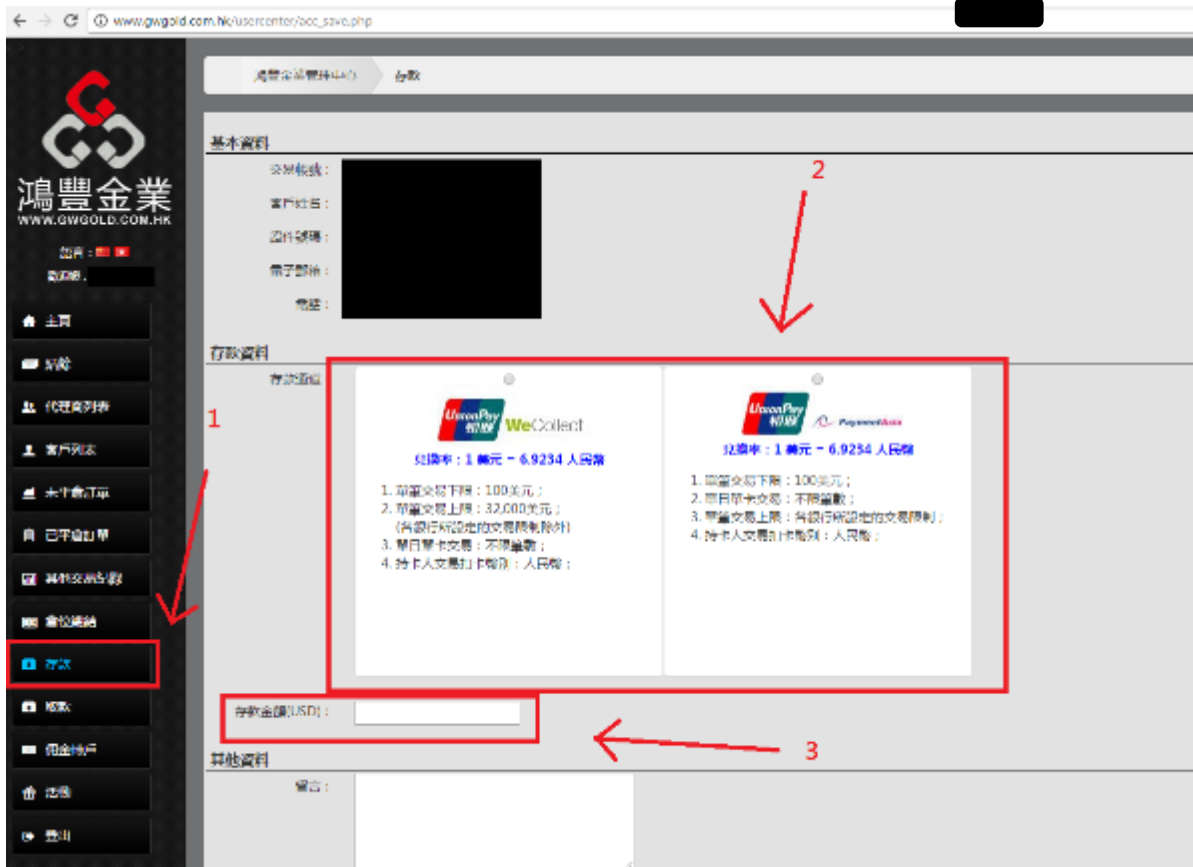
www.gwgold.com.hk/usercenter/acc_save.php

鴻豐金業
WWW.GWGOLD.COM.HK

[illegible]

主頁
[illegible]
代理商列表
客戶列表
未平倉訂單
已平倉訂單
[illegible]
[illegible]
存款
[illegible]
佣金帳戶
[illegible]
登出

鴻豐金業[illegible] 存款

基本資料
交易帳號：
客戶姓名：
證件號碼：
電子郵箱：
電話：

存款資料
存款通道：

UnionPay 銀聯 WeCollect
兌換率：1 美元 = 6.9234 人民幣
1. 單筆交易下限：100美元；
2. 單筆交易上限：32,000美元；
（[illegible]）
3. 單日單卡交易：不限筆數；
4. 持卡人交易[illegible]：人民幣；

UnionPay 銀聯 PaymentAsia
兌換率：1 美元 = 6.9234 人民幣
1. 單筆交易下限：100美元；
2. 單日單卡交易：不限筆數；
3. 單筆交易上限：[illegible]；
4. 持卡人交易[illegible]：人民幣；

存款金額(USD)：

其他資料
留言：

1
2
3